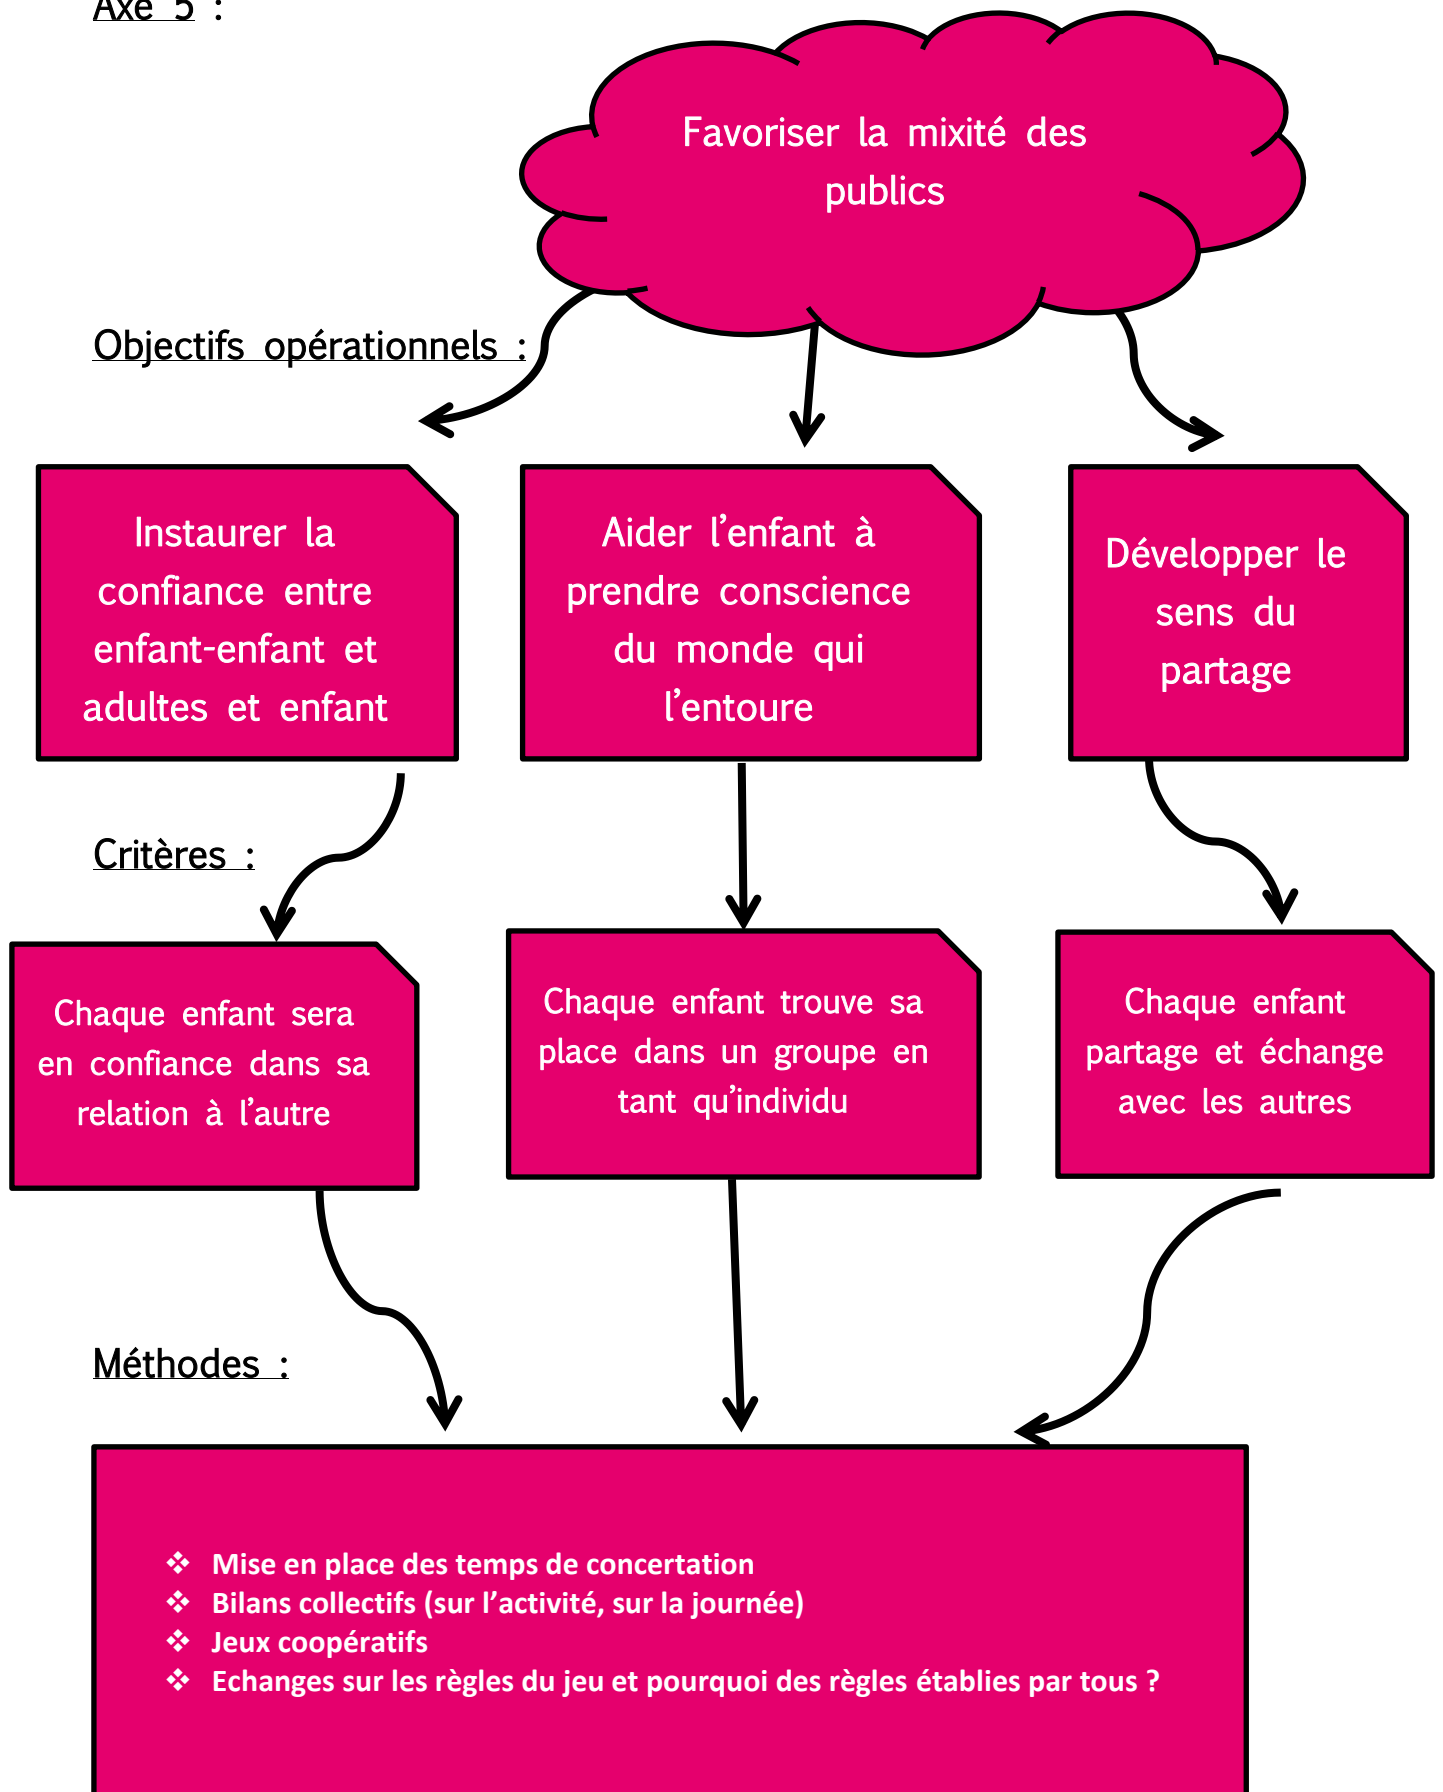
Axe 5 :

Favoriser la mixité des publics

Objectifs opérationnels :

Instaurer la confiance entre enfant-enfant et adultes et enfant

Aider l'enfant à prendre conscience du monde qui l'entoure

Développer le sens du partage

Critères :

Chaque enfant sera en confiance dans sa relation à l'autre

Chaque enfant trouve sa place dans un groupe en tant qu'individu

Chaque enfant partage et échange avec les autres

Méthodes :

❖ Mise en place des temps de concertation
❖ Bilans collectifs (sur l'activité, sur la journée)
❖ Jeux coopératifs
❖ Echanges sur les règles du jeu et pourquoi des règles établies par tous ?